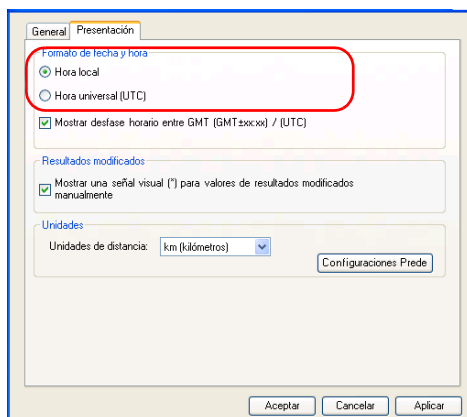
General | Presentación

Formato de fecha y hora
Hora local
Hora universal (UTC)
Mostrar desfase horario entre GMT (GMT±xx:xx) / (UTC)

Resultados modificados
Mostrar una señal visual (*) para valores de resultados modificados manualmente

Unidades
Unidades de distancia: km (kilómetros)
Configuraciones Prede

Aceptar | Cancelar | Aplicar